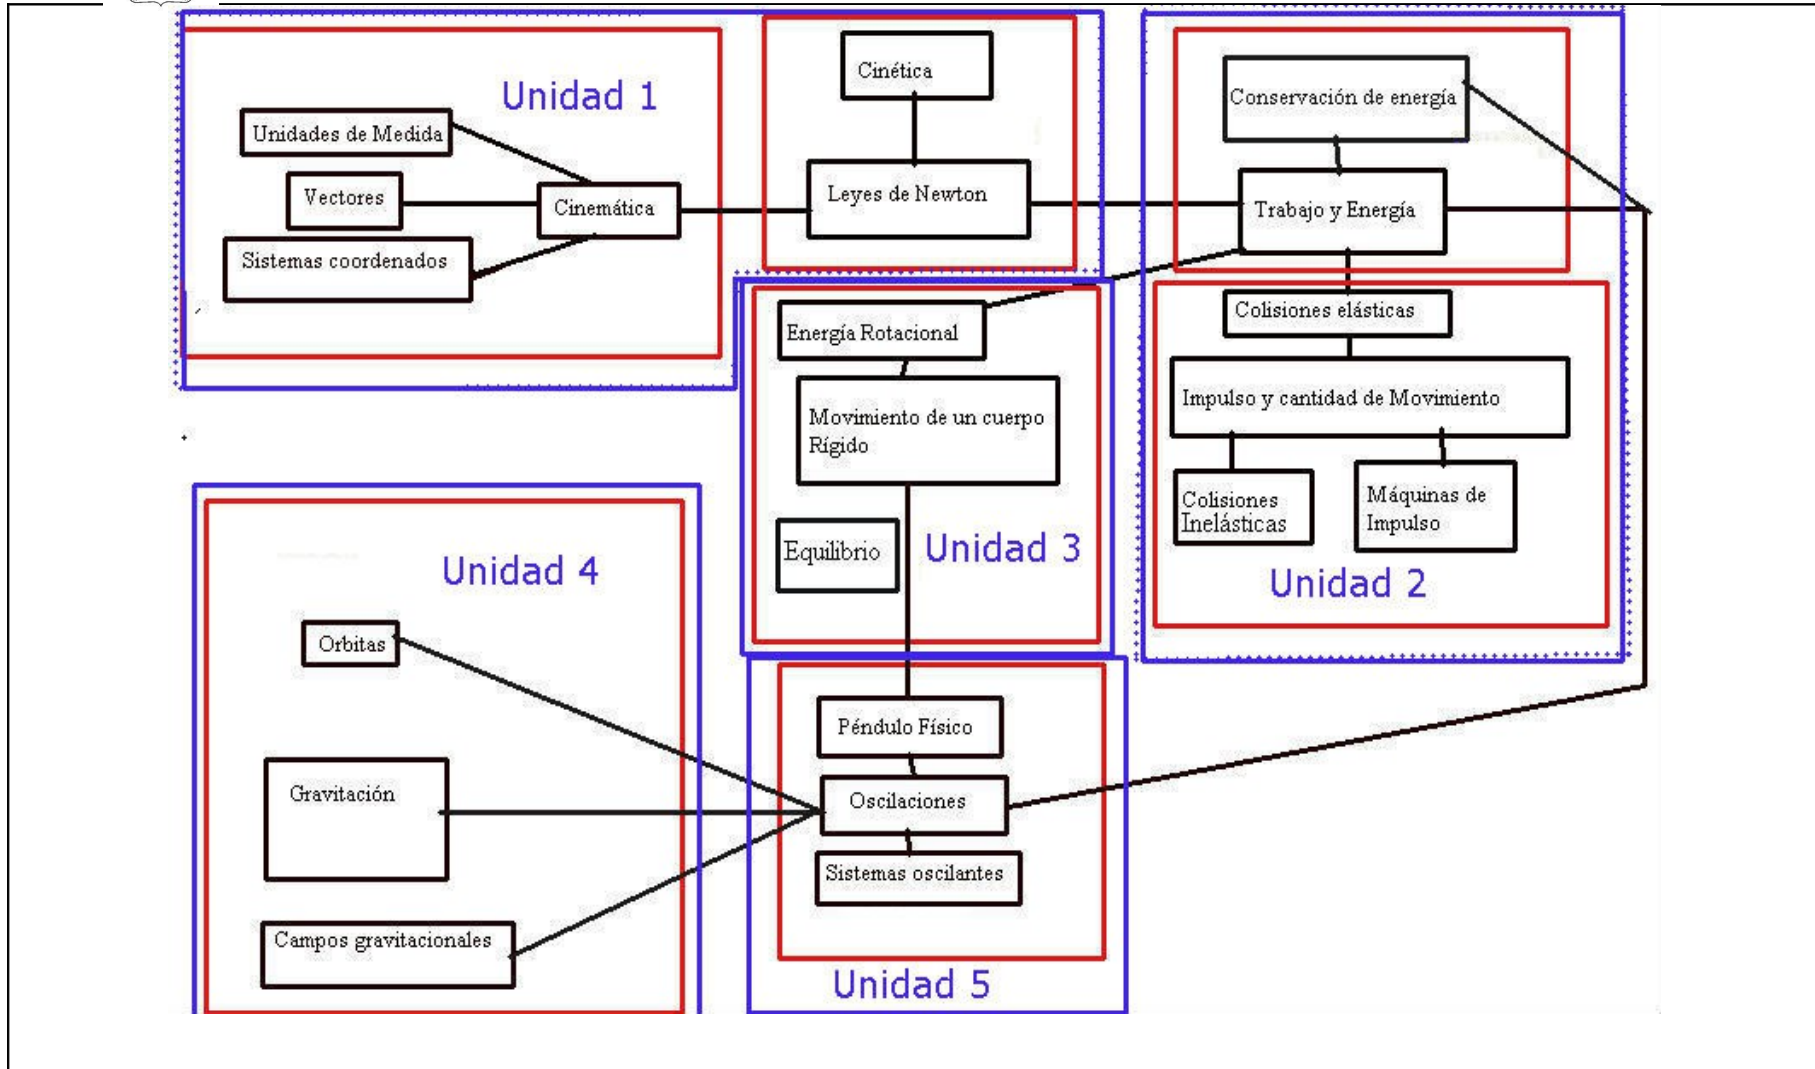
Unidad 1

Unidades de Medida

Vectores

Cinemática

Sistemas coordenados

Cinética

Leyes de Newton

Conservación de energía

Trabajo y Energía

Colisiones elásticas

Impulso y cantidad de Movimiento

Colisiones Inelásticas

Máquinas de Impulso

Unidad 2

Energía Rotacional

Movimiento de un cuerpo Rígido

Equilibrio

Unidad 3

Unidad 4

Orbitas

Gravitación

Campos gravitacionales

Péndulo Físico

Oscilaciones

Sistemas oscilantes

Unidad 5